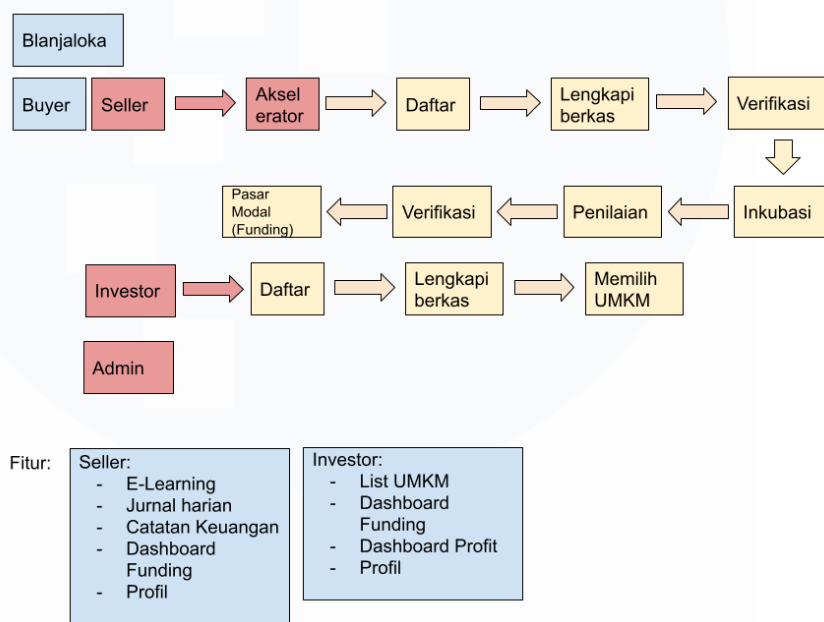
Blanjaloka

Buyer

Seller

Aksel erator

Daftar

Lengkapi berkas

Verifikasi

Inkubasi

Penilaian

Verifikasi

Pasar Modal (Funding)

Investor

Daftar

Lengkapi berkas

Memilih UMKM

Admin

Fitur:

Seller:
- E-Learning
- Jurnal harian
- Catatan Keuangan
- Dashboard Funding
- Profil

Investor:
- List UMKM
- Dashboard Funding
- Dashboard Profit
- Profil